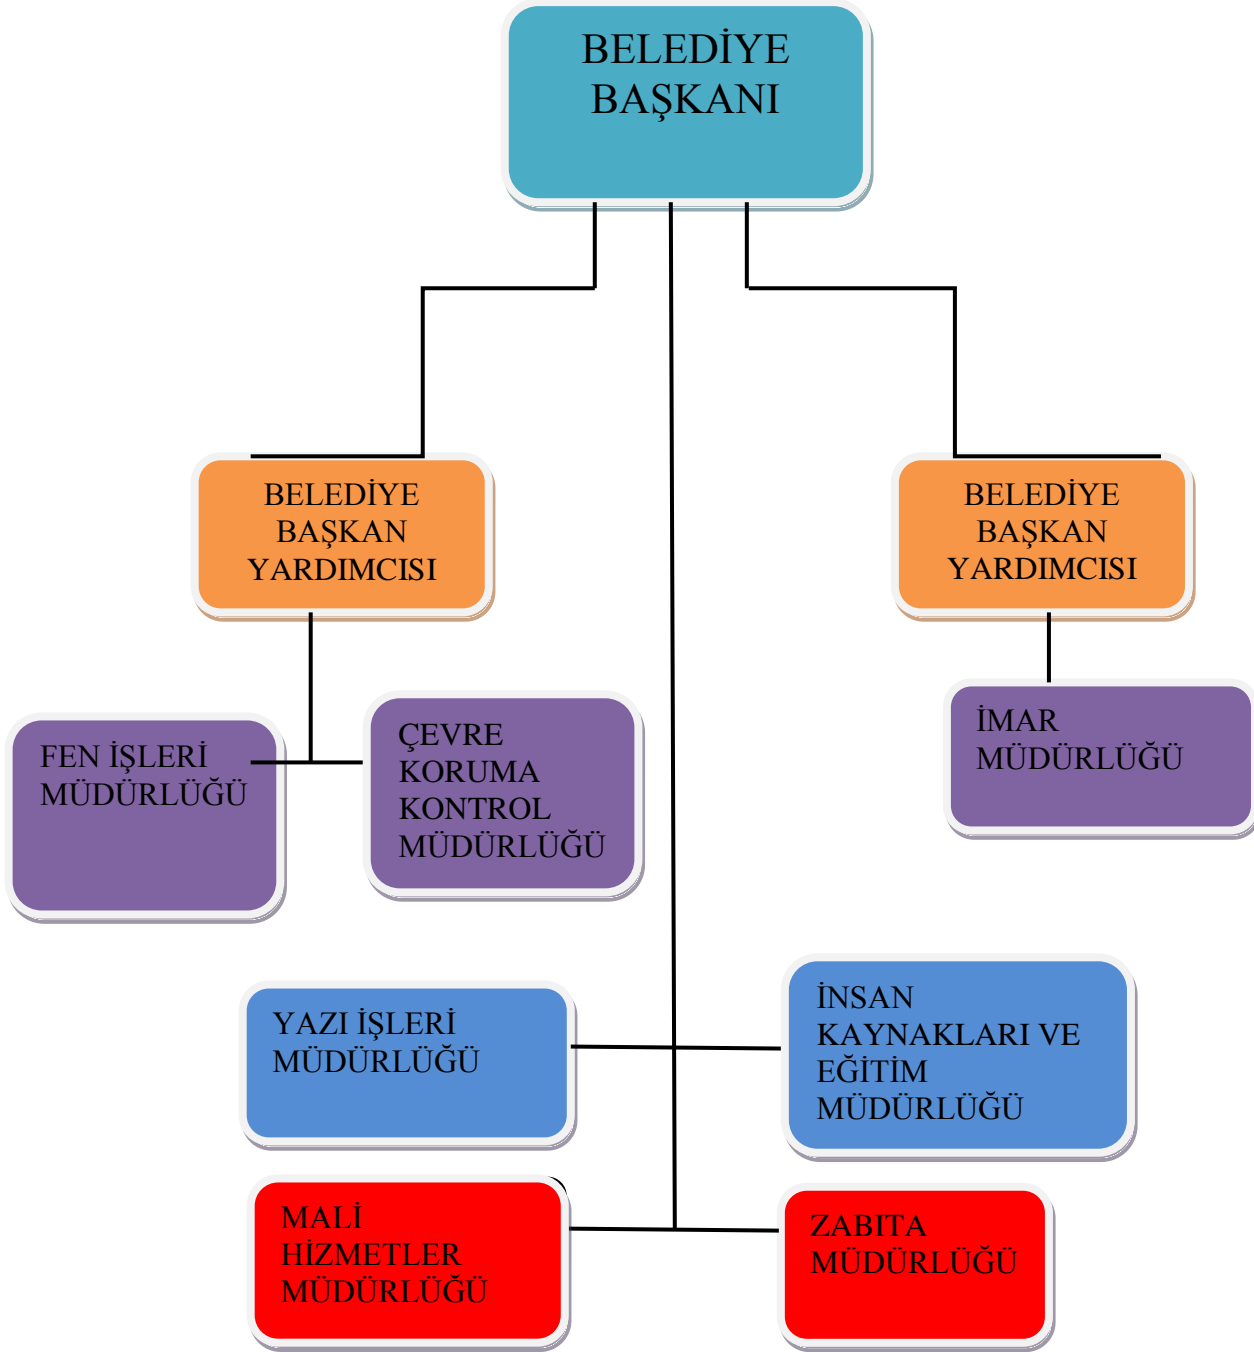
BELEDİYE BAŞKANI

BELEDİYE BAŞKAN YARDIMCISI

BELEDİYE BAŞKAN YARDIMCISI

FEN İŞLERİ MÜDÜRLÜĞÜ

ÇEVRE KORUMA KONTROL MÜDÜRLÜĞÜ

İMAR MÜDÜRLÜĞÜ

YAZI İŞLERİ MÜDÜRLÜĞÜ

İNSAN KAYNAKLARI VE EĞİTİM MÜDÜRLÜĞÜ

MALİ HİZMETLER MÜDÜRLÜĞÜ

ZABITA MÜDÜRLÜĞÜ